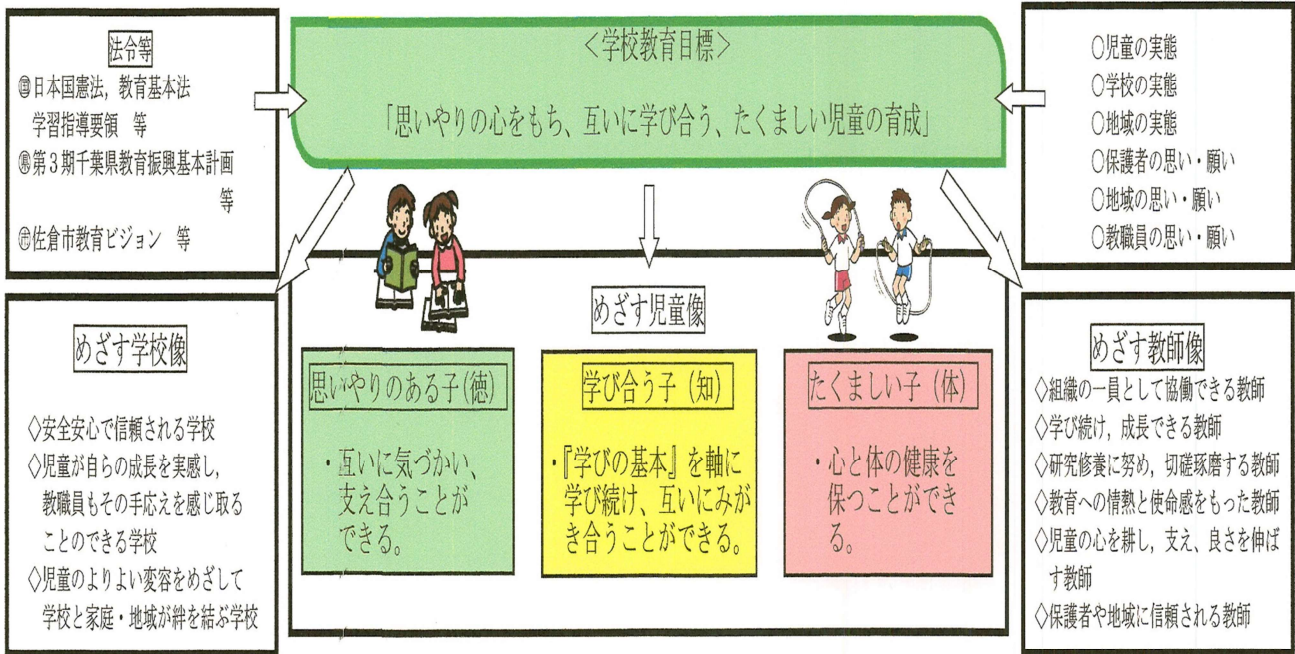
法令等
㊐日本国憲法，教育基本法
学習指導要領　等
㊊第３期千葉県教育振興基本計画
等
㊒佐倉市教育ビジョン　等

＜学校教育目標＞
「思いやりの心をもち、互いに学び合う、たくましい児童の育成」

○児童の実態
○学校の実態
○地域の実態
○保護者の思い・願い
○地域の思い・願い
○教職員の思い・願い

めざす学校像
◇安全安心で信頼される学校
◇児童が自らの成長を実感し，教職員もその手応えを感じ取ることのできる学校
◇児童のよりよい変容をめざして学校と家庭・地域が絆を結ぶ学校

めざす児童像

思いやりのある子（徳）
・互いに気づかい、支え合うことができる。

学び合う子（知）
・『学びの基本』を軸に学び続け、互いにみがき合うことができる。

たくましい子（体）
・心と体の健康を保つことができる。

めざす教師像
◇組織の一員として協働できる教師
◇学び続け，成長できる教師
◇研究修養に努め，切磋琢磨する教師
◇教育への情熱と使命感をもった教師
◇児童の心を耕し，支え、良さを伸ばす教師
◇保護者や地域に信頼される教師